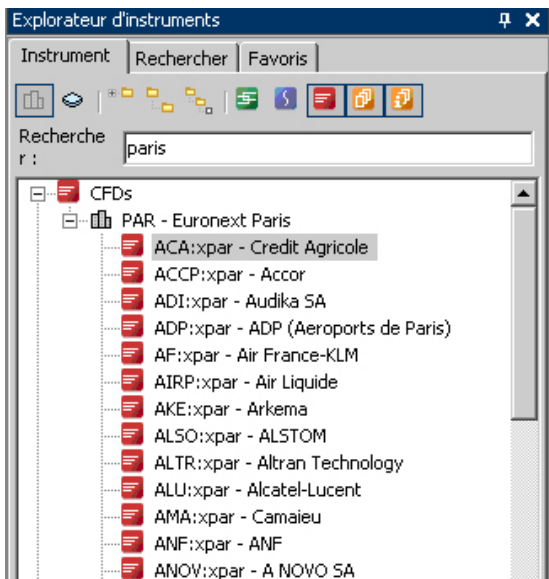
Explorateur d'instruments

Instrument | Rechercher | Favoris

Recherche r :
paris

CFDs
PAR - Euronext Paris
ACA:xpar - Credit Agricole
ACCP:xpar - Accor
ADI:xpar - Audika SA
ADP:xpar - ADP (Aeroports de Paris)
AF:xpar - Air France-KLM
AIRP:xpar - Air Liquide
AKE:xpar - Arkema
ALSO:xpar - ALSTOM
ALTR:xpar - Altran Technology
ALU:xpar - Alcatel-Lucent
AMA:xpar - Camaieu
ANF:xpar - ANF
ANOV:xpar - A NOVO SA